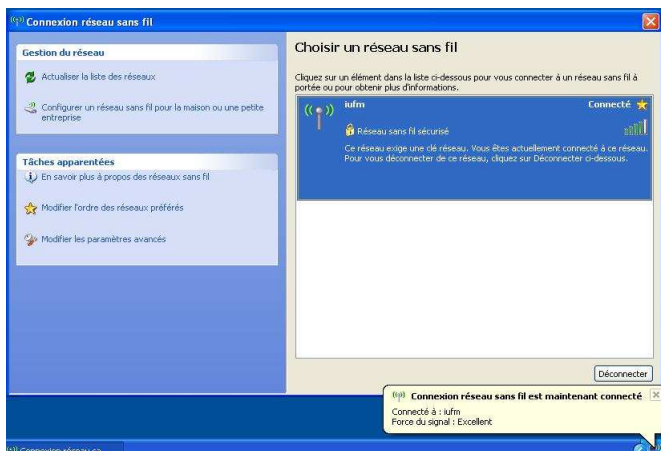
Connexion réseau sans fil

Gestion du réseau

Actualiser la liste des réseaux

Configurer un réseau sans fil pour la maison ou une petite entreprise

Tâches apparentées

En savoir plus à propos des réseaux sans fil

Modifier l'ordre des réseaux préférés

Modifier les paramètres avancés

Choisir un réseau sans fil

Cliquez sur un élément dans la liste ci-dessous pour vous connecter à un réseau sans fil à portée ou pour obtenir plus d'informations.

iufm

Connecté

Réseau sans fil sécurisé

Ce réseau exige une clé réseau. Vous êtes actuellement connecté à ce réseau. Pour vous déconnecter de ce réseau, cliquez sur Déconnecter ci-dessous.

Déconnecter

Connexion réseau sans fil est maintenant connecté

Connecté à : iufm
Force du signal : Excellent

Connexion réseau sa...